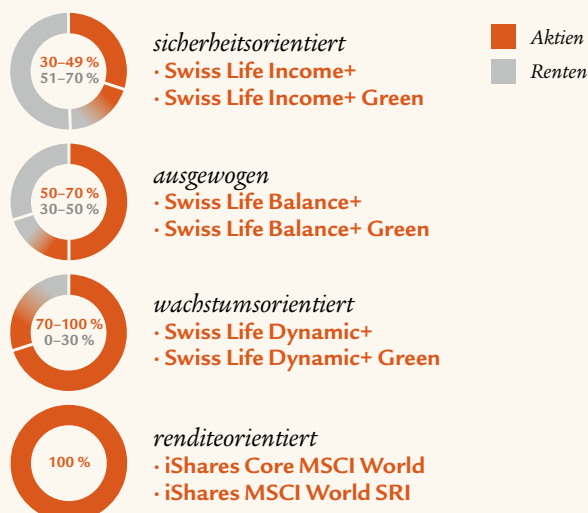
30–49 %
51–70 %

sicherheitsorientiert
· Swiss Life Income+
· Swiss Life Income+ Green

Aktien
Renten

50–70 %
30–50 %

ausgewogen
· Swiss Life Balance+
· Swiss Life Balance+ Green

70–100 %
0–30 %

wachstumsorientiert
· Swiss Life Dynamic+
· Swiss Life Dynamic+ Green

100 %

renditeorientiert
· iShares Core MSCI World
· iShares MSCI World SRI